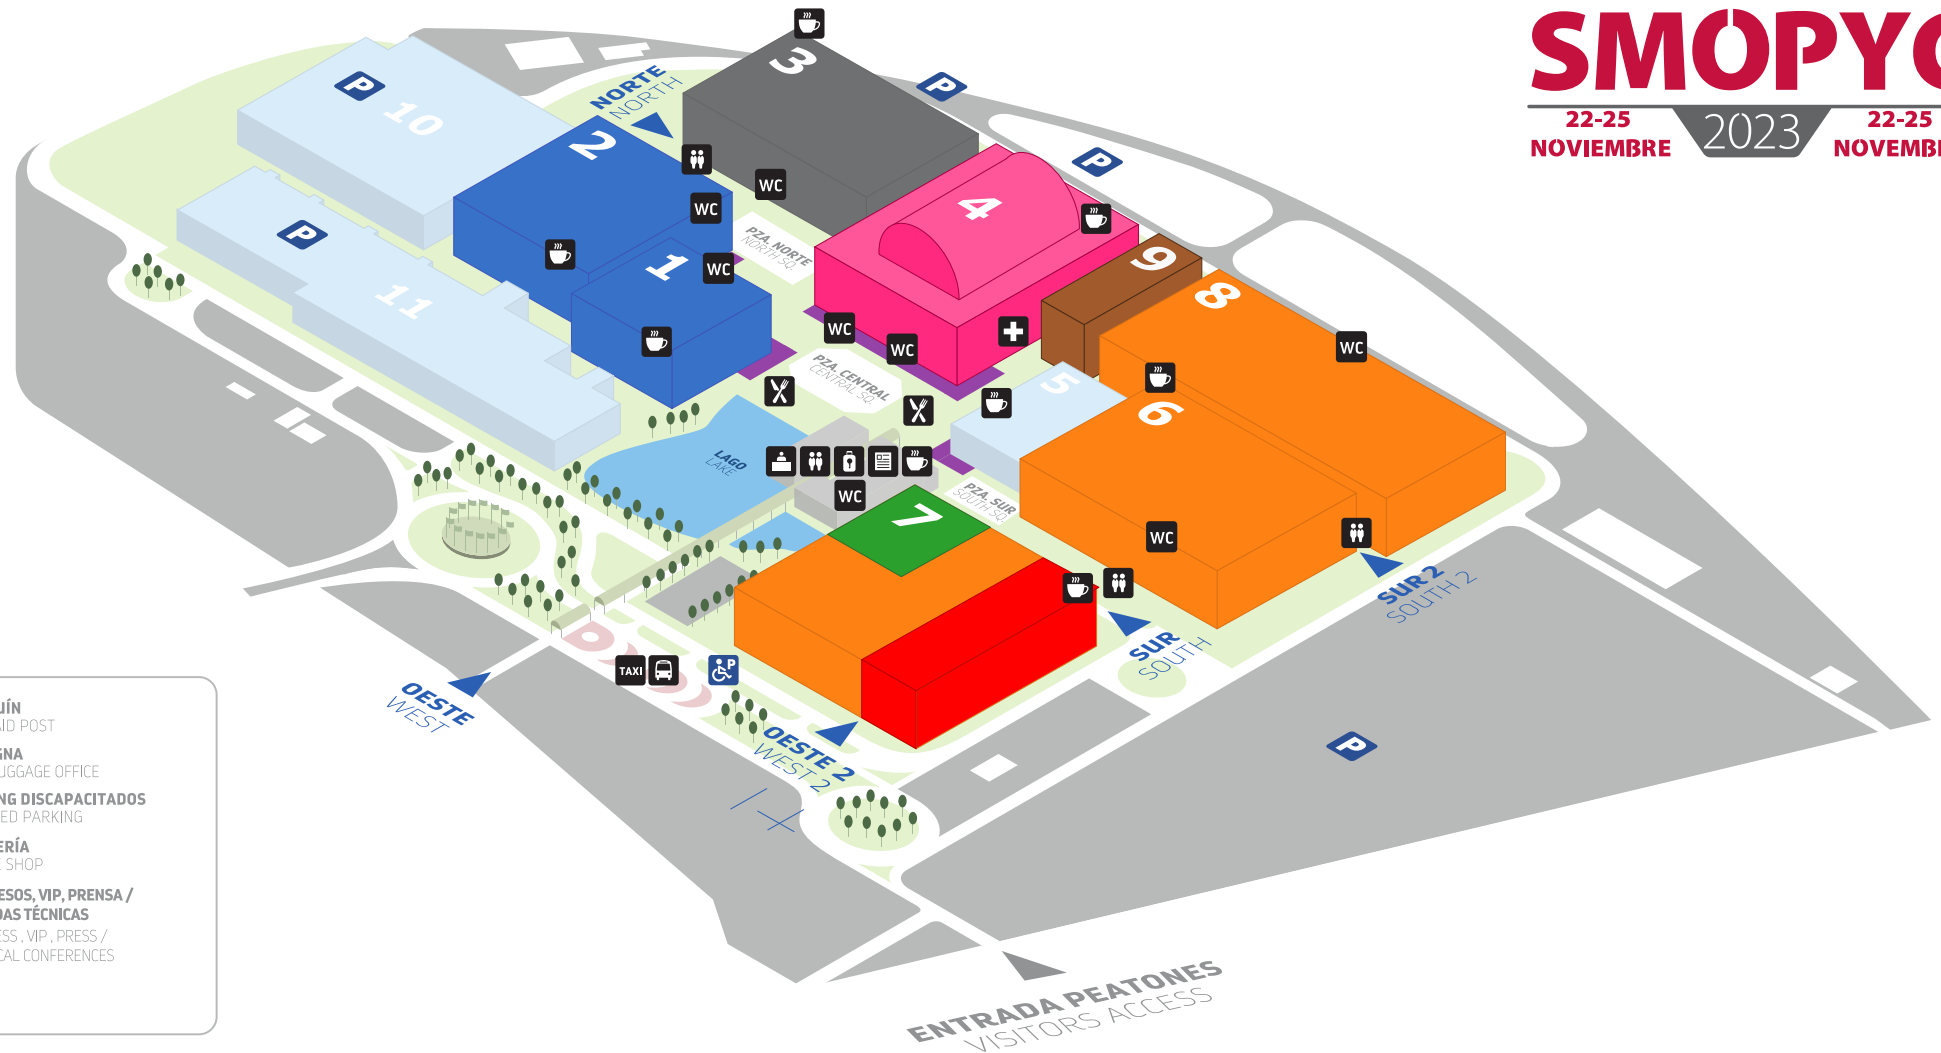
SMOPYC
22-25 NOVIEMBRE
2023
22-25 NOVIEMB

P
10
P
11
NORTE
NORTH
3
P
2
WC
WC
1
WC
PZA. NORTE
NORTH SQ.
4
P
9
8
WC
WC
WC
WC
PZA. CENTRAL
CENTRAL SQ.
5
6
LAGO
LAKE
WC
PZA. SUR
SOUTH SQ.
7
WC
TAXI
SUR 2
SOUTH 2
SUR
SOUTH
OESTE
WEST
OESTE 2
WEST 2
P
ENTRADA PEATONES
VISITORS ACCESS

UÍN
ID POST
GNA
UGGAGE OFFICE
NG DISCAPACITADOS
ED PARKING
ERÍA
SHOP
ESOS, VIP, PRENSA /
DAS TÉCNICAS
SS , VIP , PRESS /
CAL CONFERENCES